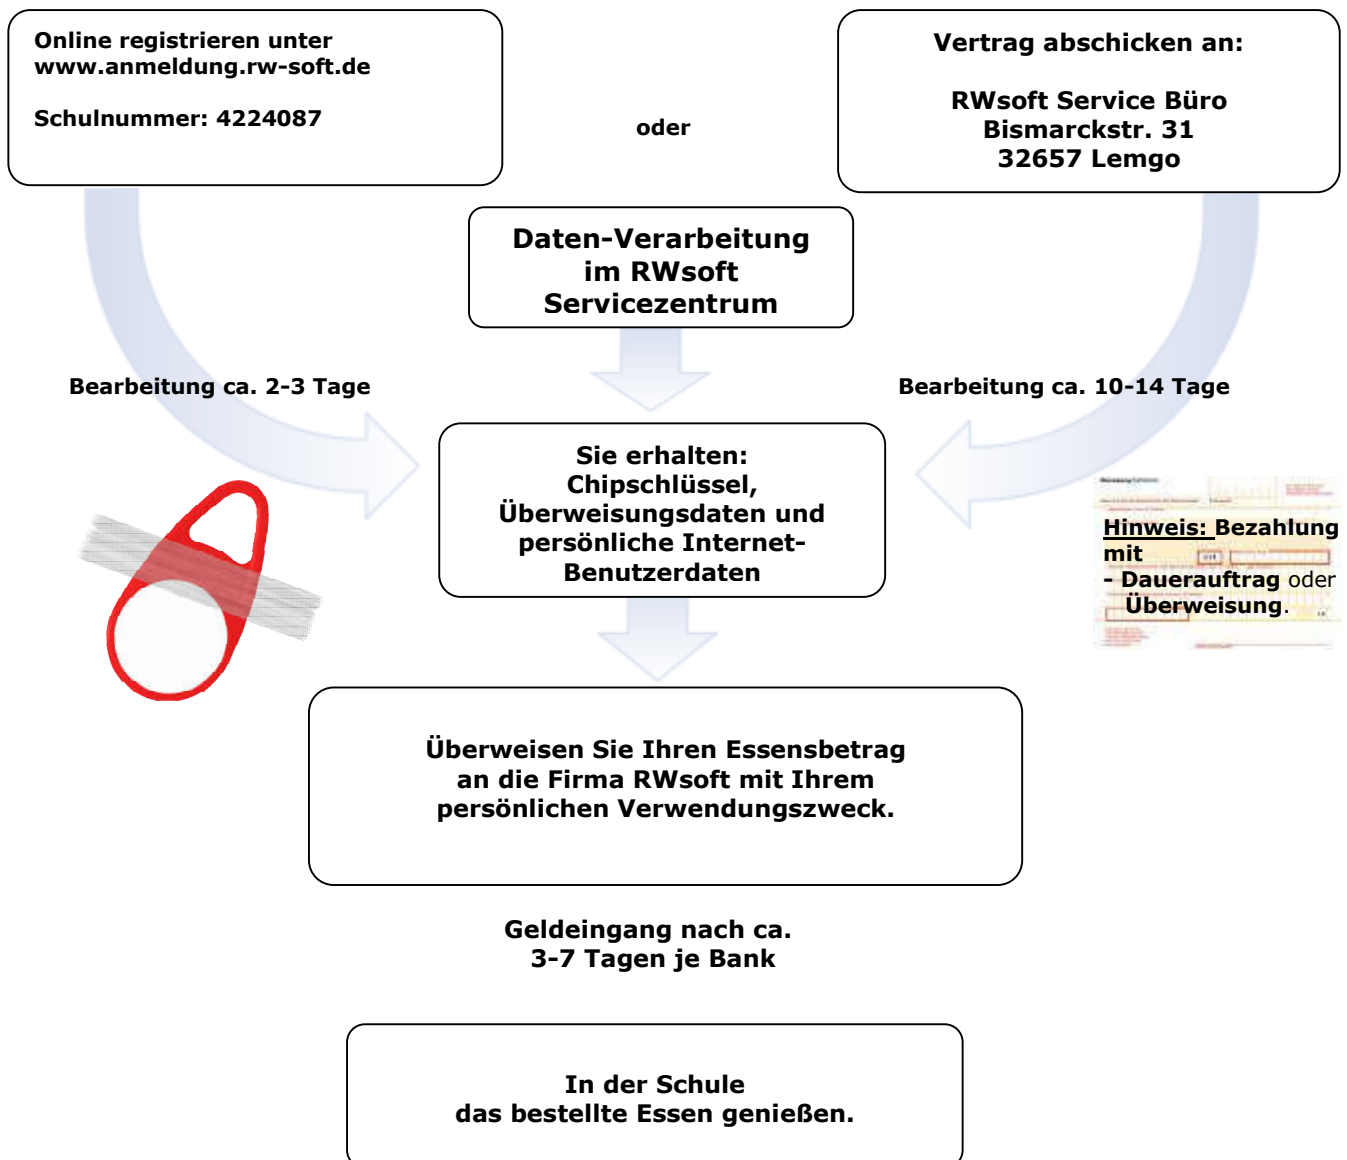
Online registrieren unter www.anmeldung.rw-soft.de

Schulnummer: 4224087

oder

Vertrag abschicken an:

RWsoft Service Büro
Bismarckstr. 31
32657 Lemgo

Daten-Verarbeitung im RWsoft Servicezentrum

Bearbeitung ca. 2-3 Tage

Bearbeitung ca. 10-14 Tage

Sie erhalten: Chipschlüssel, Überweisungsdaten und persönliche Internet-Benutzerdaten

Hinweis: Bezahlung mit
- Dauerauftrag oder Überweisung.

Überweisen Sie Ihren Essensbetrag an die Firma RWsoft mit Ihrem persönlichen Verwendungszweck.

Geldeingang nach ca. 3-7 Tagen je Bank

In der Schule das bestellte Essen genießen.